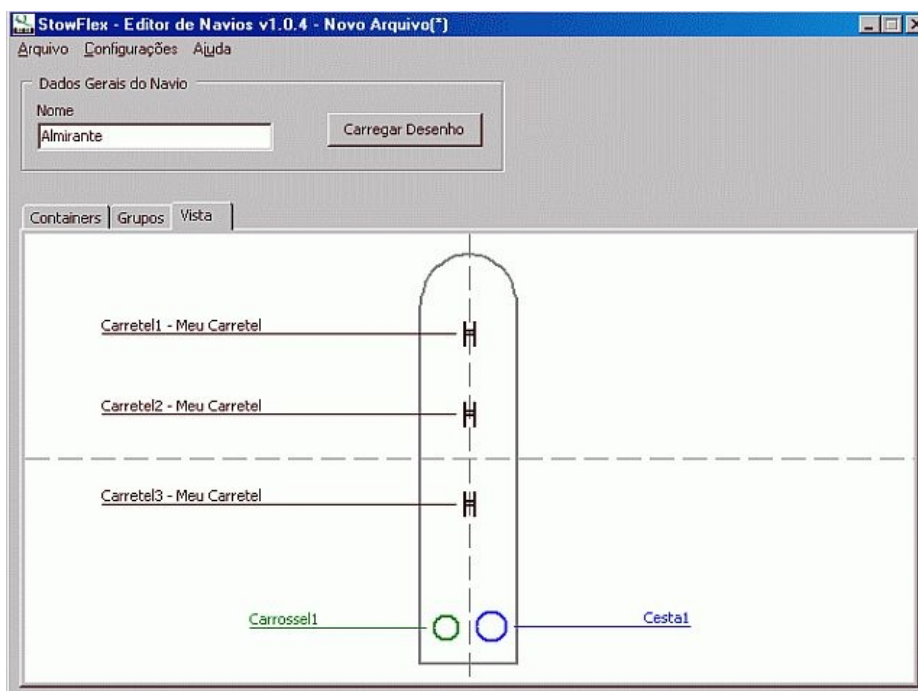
StowFlex - Editor de Navios v1.0.4 - Novo Arquivo(*)

Arquivo Configurações Ajuda

Dados Gerais do Navio

Nome

Almirante

Carregar Desenho

Containers | Grupos | Vista

Carretel1 - Meu Carretel

Carretel2 - Meu Carretel

Carretel3 - Meu Carretel

Carrossel1

Cesta1